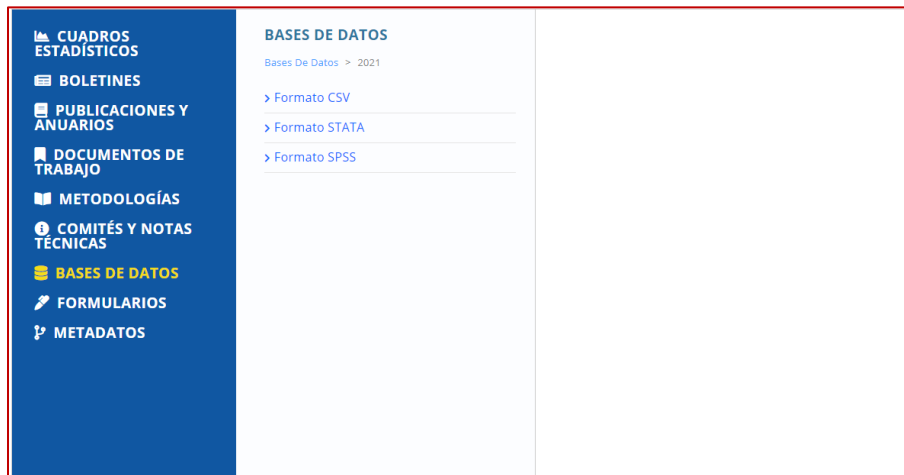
CUADROS ESTADÍSTICOS
BOLETINES
PUBLICACIONES Y ANUARIOS
DOCUMENTOS DE TRABAJO
METODOLOGÍAS
COMITÉS Y NOTAS TÉCNICAS
BASES DE DATOS
FORMULARIOS
METADATOS

BASES DE DATOS

Bases De Datos > 2021

> Formato CSV
> Formato STATA
> Formato SPSS